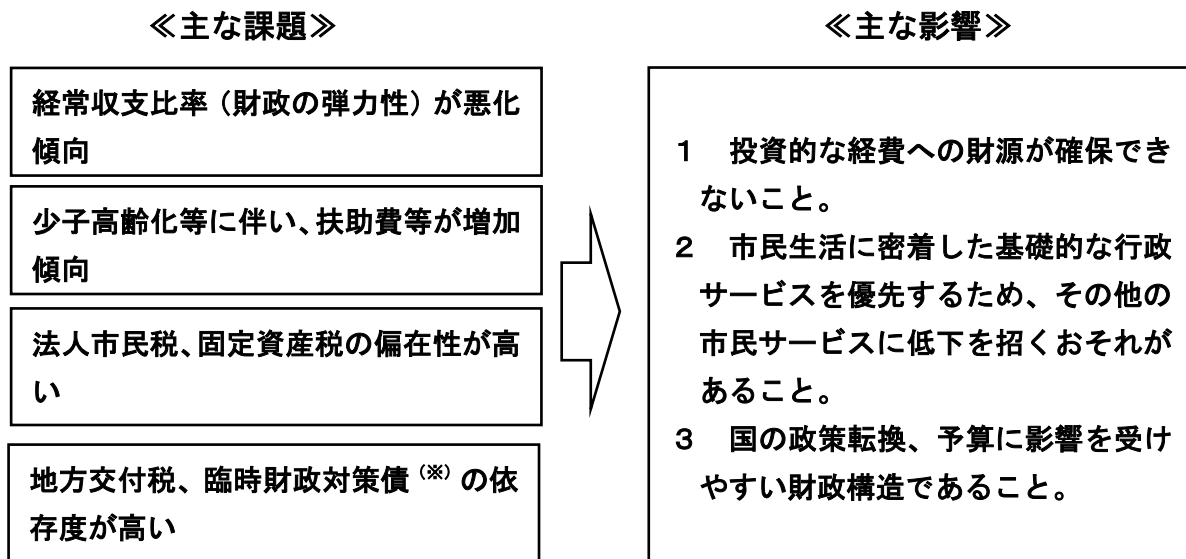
≪主な課題≫

経常収支比率（財政の弾力性）が悪化傾向

少子高齢化等に伴い、扶助費等が増加傾向

法人市民税、固定資産税の偏在性が高い

地方交付税、臨時財政対策債$^{(※)}$の依存度が高い

≪主な影響≫

1　投資的な経費への財源が確保できないこと。

2　市民生活に密着した基礎的な行政サービスを優先するため、その他の市民サービスに低下を招くおそれがあること。

3　国の政策転換、予算に影響を受けやすい財政構造であること。